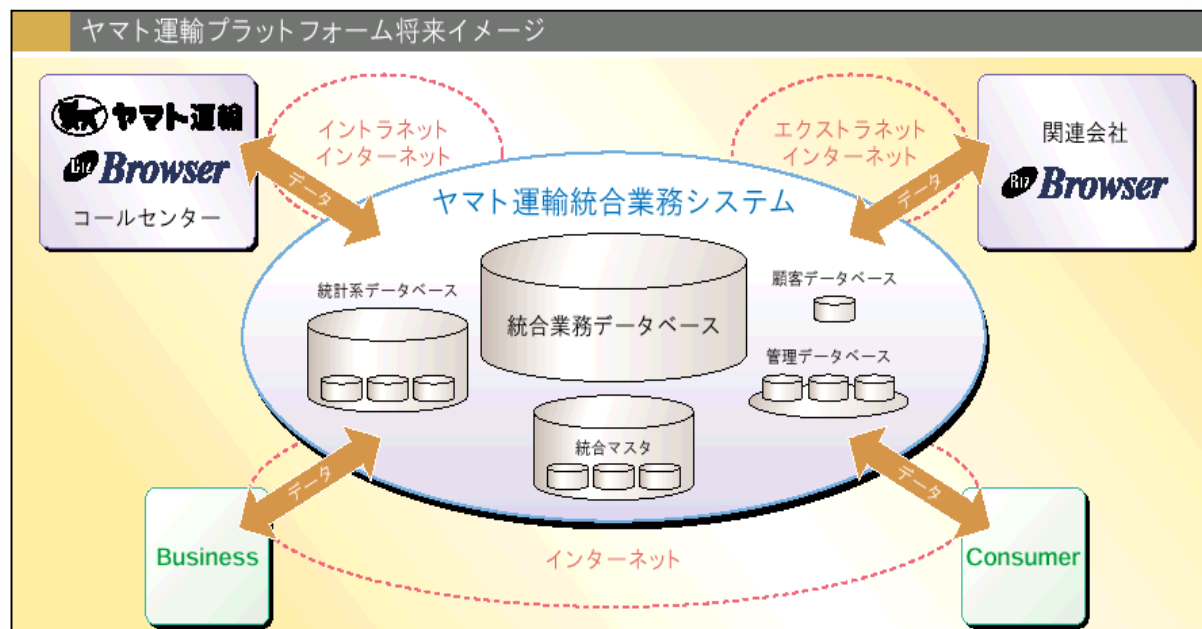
ヤマト運輸プラットフォーム将来イメージ

ヤマト運輸
Browser
コールセンター

イントラネット
インターネット

データ

エクストラネット
インターネット

データ

関連会社
Browser

ヤマト運輸統合業務システム

統計系データベース

統合業務データベース

顧客データベース

管理データベース

統合マスタ

データ

データ

Business

インターネット

Consumer